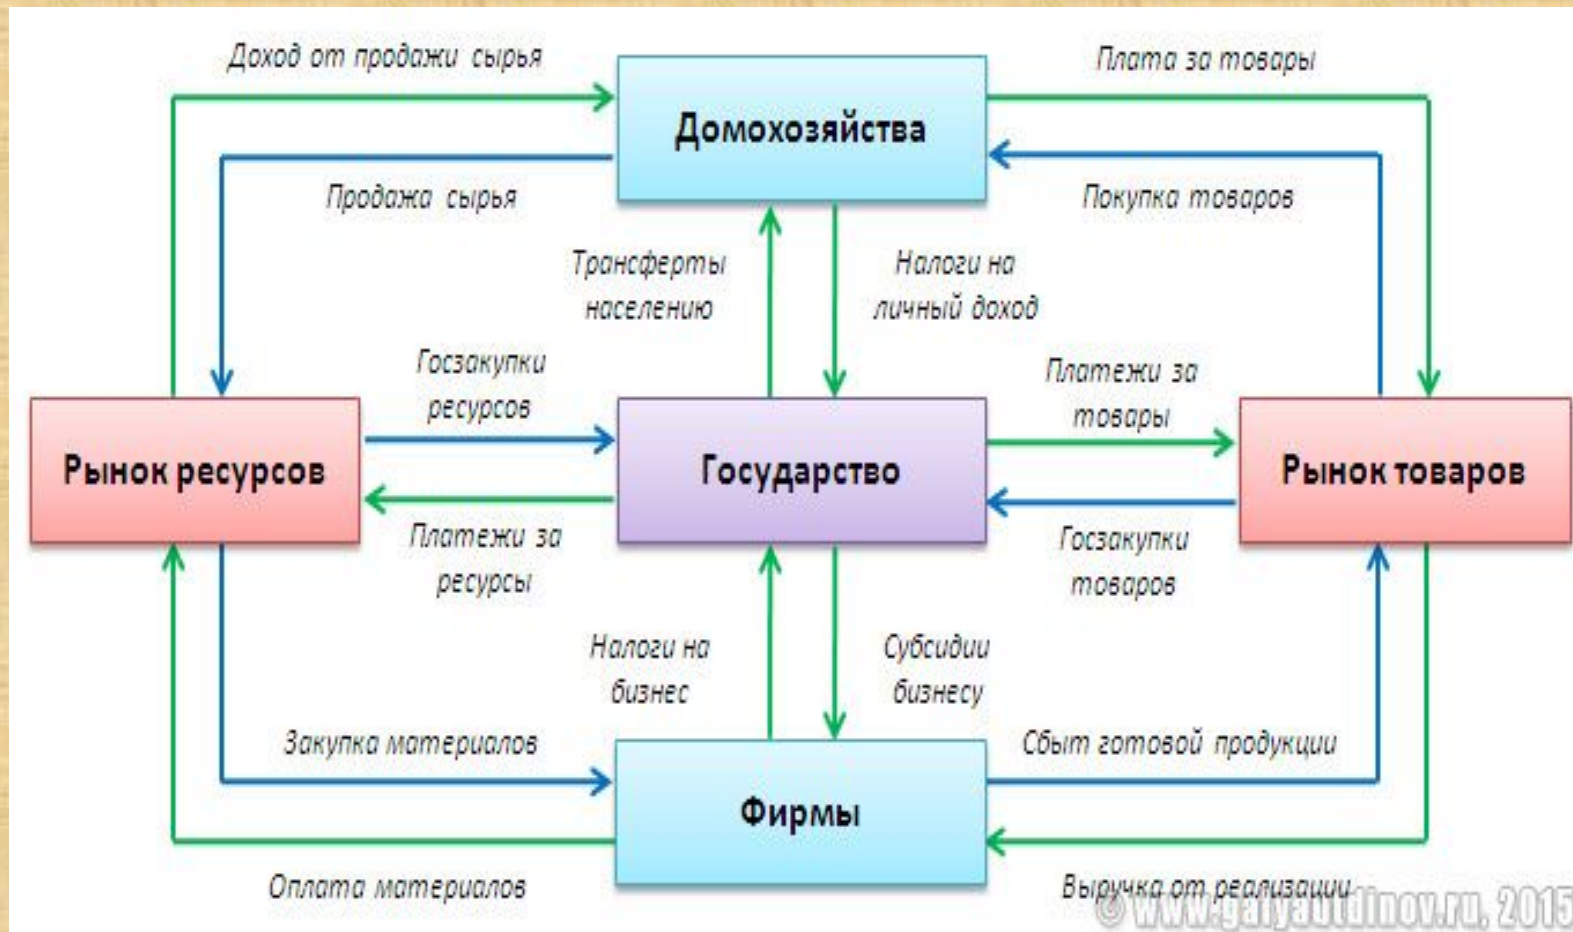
Доход от продажи сырья

Домохозяйства

Плата за товары

Продажа сырья

Покупка товаров

Трансферты населению

Налоги на личный доход

Госзакупки ресурсов

Платежи за товары

Рынок ресурсов

Государство

Рынок товаров

Платежи за ресурсы

Госзакупки товаров

Налоги на бизнес

Субсидии бизнесу

Закупка материалов

Сбыт готовой продукции

Фирмы

Оплата материалов

Выручка от реализации

© www.galyautdinov.ru, 2015